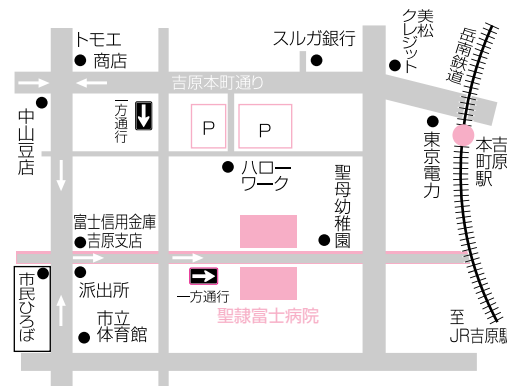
トモエ
商店

スルガ銀行

美松
クレジット

岳南鉄道

吉原本町通り

中山豆店

一方通行

P

P

東京電力

吉原本町駅

ハロー
ワーク

聖母幼稚園

富士信用金庫
吉原支店

市民ひろば

派出所

一方通行

市立
体育館

聖隷富士病院

至
JR吉原駅